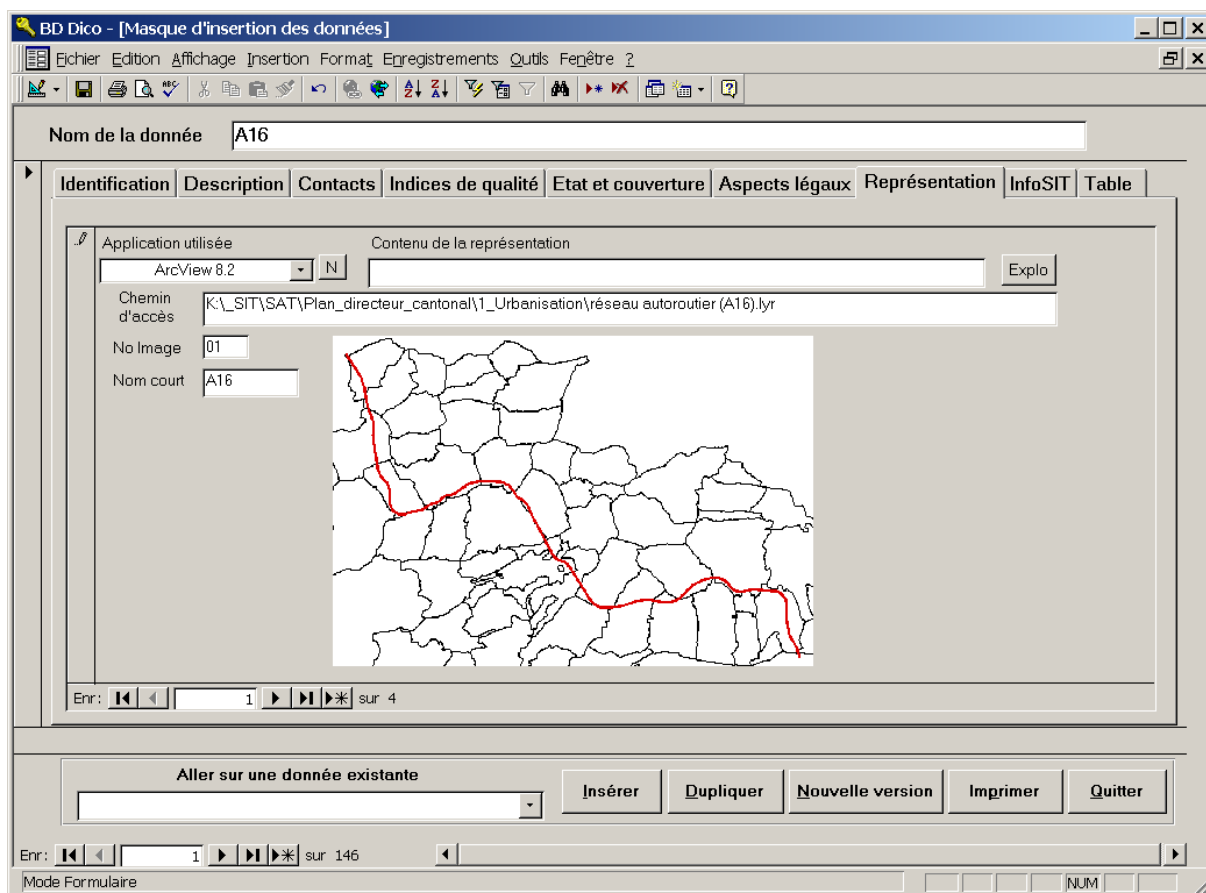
BD Dico - [Masque d'insertion des données]

Fichier Edition Affichage Insertion Format Enregistrements Outils Fenêtre ?

Nom de la donnée A16

Identification Description Contacts Indices de qualité Etat et couverture Aspects légaux Représentation InfoSIT Table

Application utilisée
ArcView 8.2
N
Contenu de la représentation
Explo
Chemin d'accès K:\_SIT\SAT\Plan_directeur_cantonal\1_Urbanisation\réseau autoroutier (A16).lyr
No Image 01
Nom court A16

Enr: 1 sur 4

Aller sur une donnée existante
Insérer Dupliquer Nouvelle version Imprimer Quitter

Enr: 1 sur 146

Mode Formulaire NUM